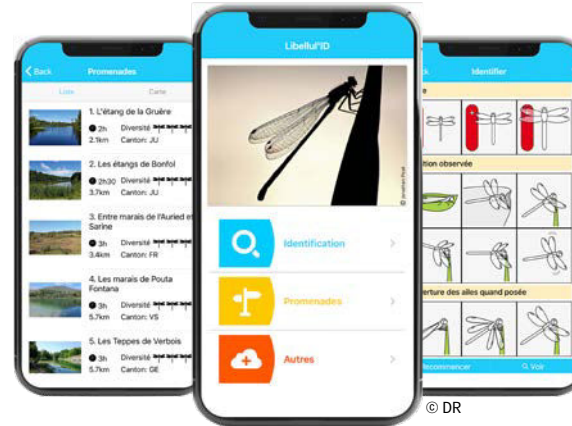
< Back
Promenades
Liste
Carte
1. L'étang de la Gruère
2h
Diversité
2.1km
Canton: JU
2. Les étangs de Bonfol
2h30
Diversité
3.7km
Canton: JU
3. Entre marais de l'Auried et Sarine
3h
Diversité
3.4km
Canton: FR
4. Les marais de Pouta Fontana
3h
Diversité
5.7km
Canton: VS
5. Les Teppes de Verbois
3h
Diversité
5.7km
Canton: GE

Libellul'ID
© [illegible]
Identification
Promenades
Autres

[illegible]k
Identifier
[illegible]e
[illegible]ition observée
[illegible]erture des ailes quand posée
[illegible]ecommencer
Voir

© DR